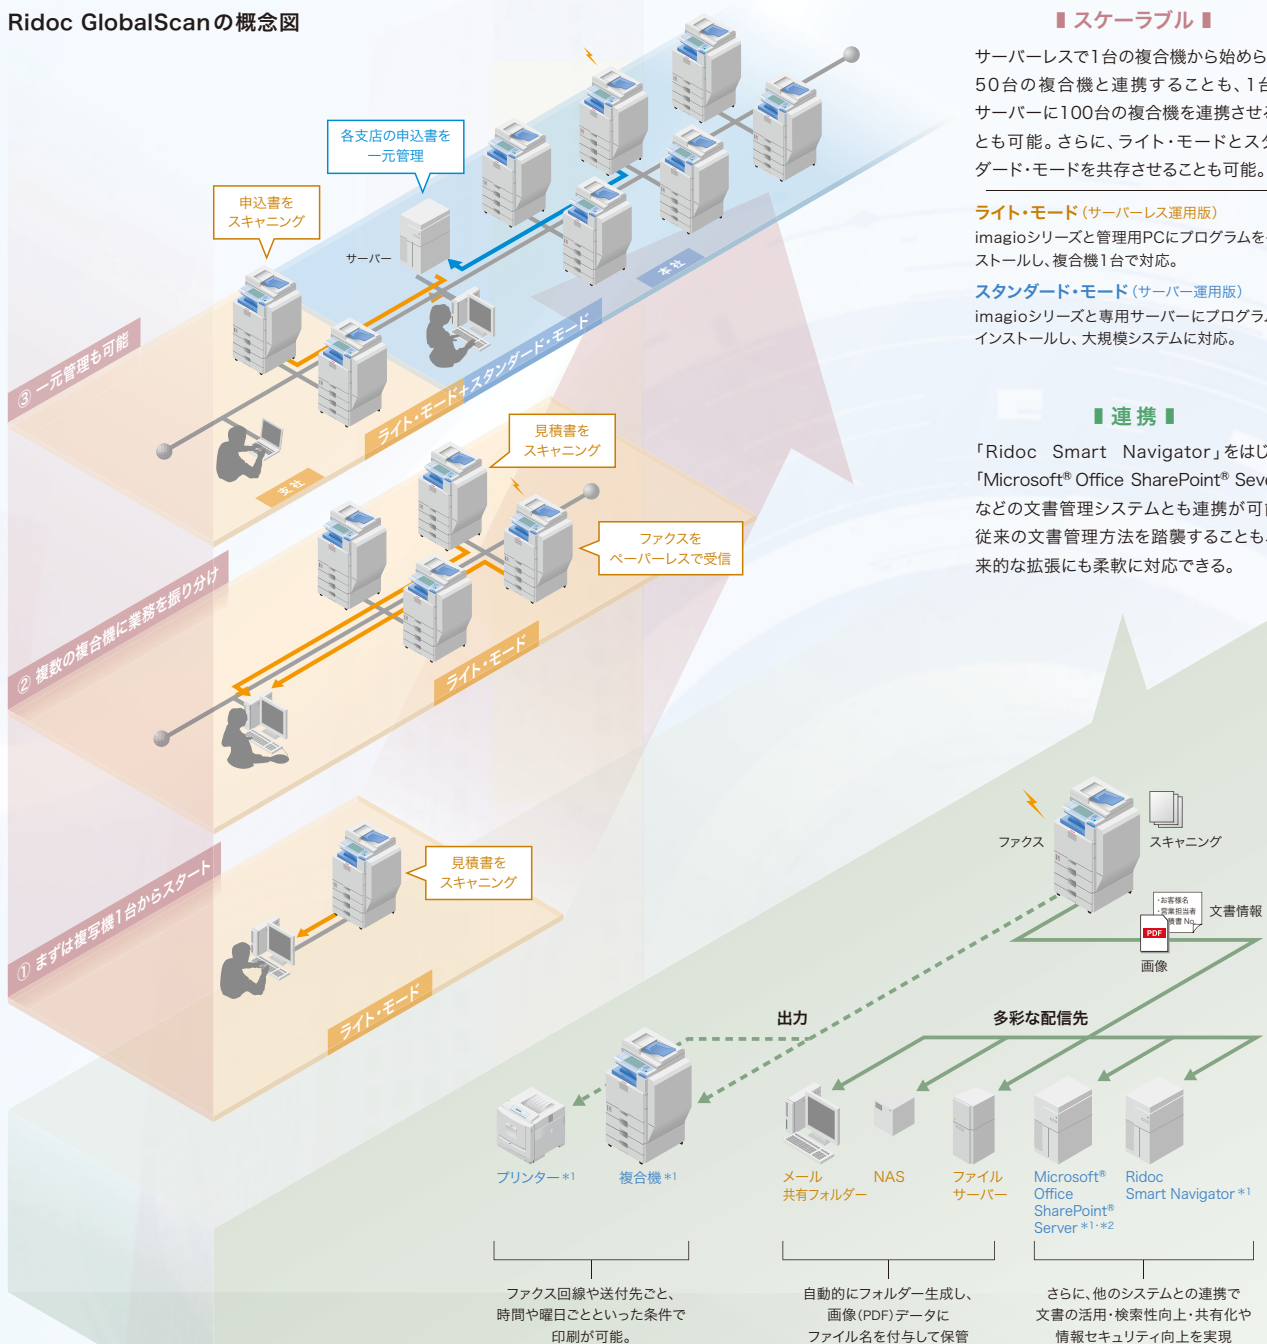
Ridoc GlobalScanの概念図

各支店の申込書を一元管理

申込書をスキャニング

サーバー

本社

③ 一元管理も可能

ライト・モード+スタンダード・モード

支社

見積書をスキャニング

ファクスをペーパーレスで受信

② 複数の複合機に業務を振り分け

ライト・モード

見積書をスキャニング

① まずは複写機1台からスタート

ライト・モード

スケーラブル

サーバーレスで1台の複合機から始め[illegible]50台の複合機と連携することも、1台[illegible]サーバーに100台の複合機を連携させ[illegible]とも可能。さらに、ライト・モードとス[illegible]ダード・モードを共存させることも可能。

ライト・モード（サーバーレス運用版）
imagioシリーズと管理用PCにプログラムを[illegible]ストールし、複合機1台で対応。

スタンダード・モード（サーバー運用版）
imagioシリーズと専用サーバーにプログラ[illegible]インストールし、大規模システムに対応。

連携

「Ridoc Smart Navigator」をはじ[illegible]「Microsoft® Office SharePoint® Serv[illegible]などの文書管理システムとも連携が可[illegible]従来の文書管理方法を踏襲することも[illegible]来的な拡張にも柔軟に対応できる。

ファクス　スキャニング

文書情報

画像

出力

多彩な配信先

プリンター＊1　複合機＊1

メール共有フォルダー　NAS　ファイルサーバー　Microsoft® Office SharePoint® Server＊1・＊2　Ridoc Smart Navigator＊1

ファクス回線や送付先ごと、時間や曜日ごとといった条件で印刷が可能。

自動的にフォルダー生成し、画像(PDF)データにファイル名を付与して保管

さらに、他のシステムとの連携で文書の活用・検索性向上・共有化や情報セキュリティ向上を実現